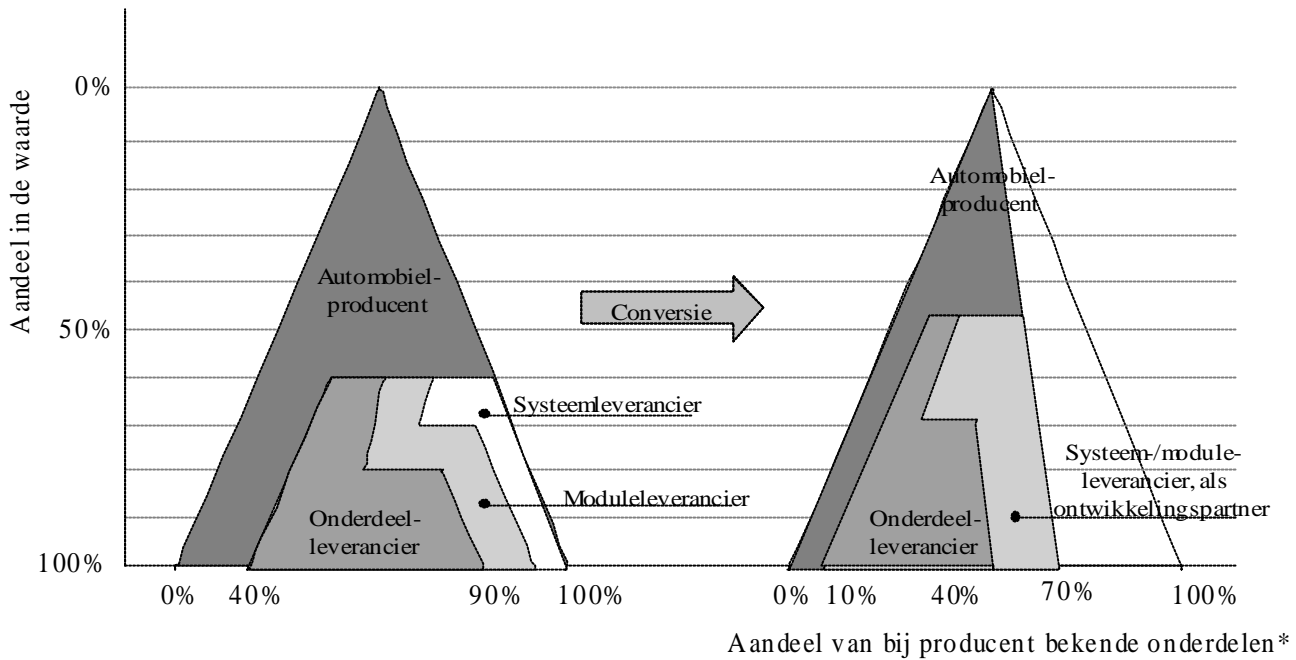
Aandeel in de waarde

0%

50%

100%

Automobiel-producent

Conversie

Systeemleverancier

Moduleleverancier

Onderdeel-leverancier

Automobiel-producent

Onderdeel-leverancier

Systeem-/module-leverancier, als ontwikkelingspartner

0% 40% 90% 100%

0% 10% 40% 70% 100%

Aandeel van bij producent bekende onderdelen*